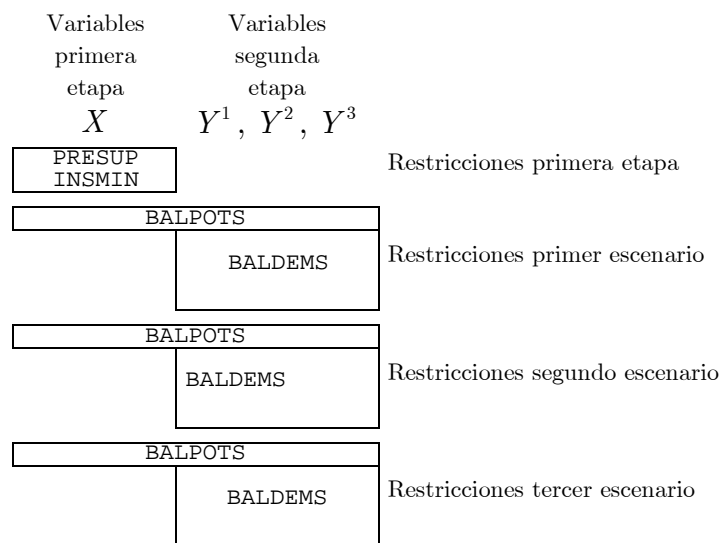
Variables primera etapa
$X$

Variables segunda etapa
$Y^1,\ Y^2,\ Y^3$

PRESUP
INSMIN

Restricciones primera etapa

BALPOTS
BALDEMS

Restricciones primer escenario

BALPOTS
BALDEMS

Restricciones segundo escenario

BALPOTS
BALDEMS

Restricciones tercer escenario